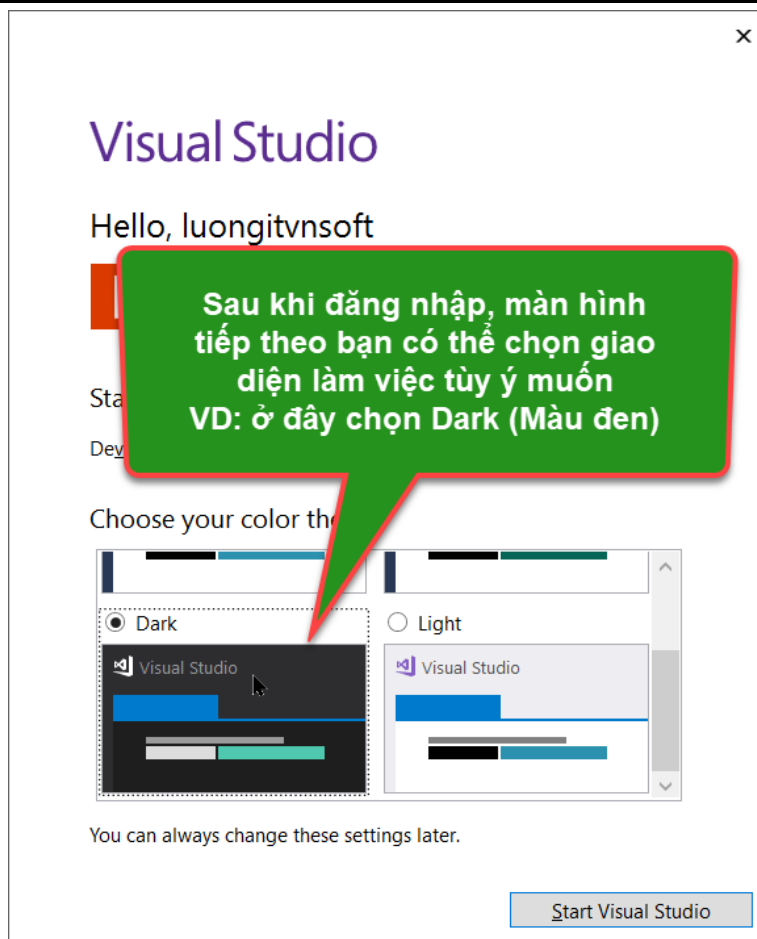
×

Visual Studio

Hello, luongitvnsoft

Sta

Dev

Sau khi đăng nhập, màn hình tiếp theo bạn có thể chọn giao diện làm việc tùy ý muốn
VD: ở đây chọn Dark (Màu đen)

Choose your color the

Dark

Visual Studio

Light

Visual Studio

You can always change these settings later.

Start Visual Studio